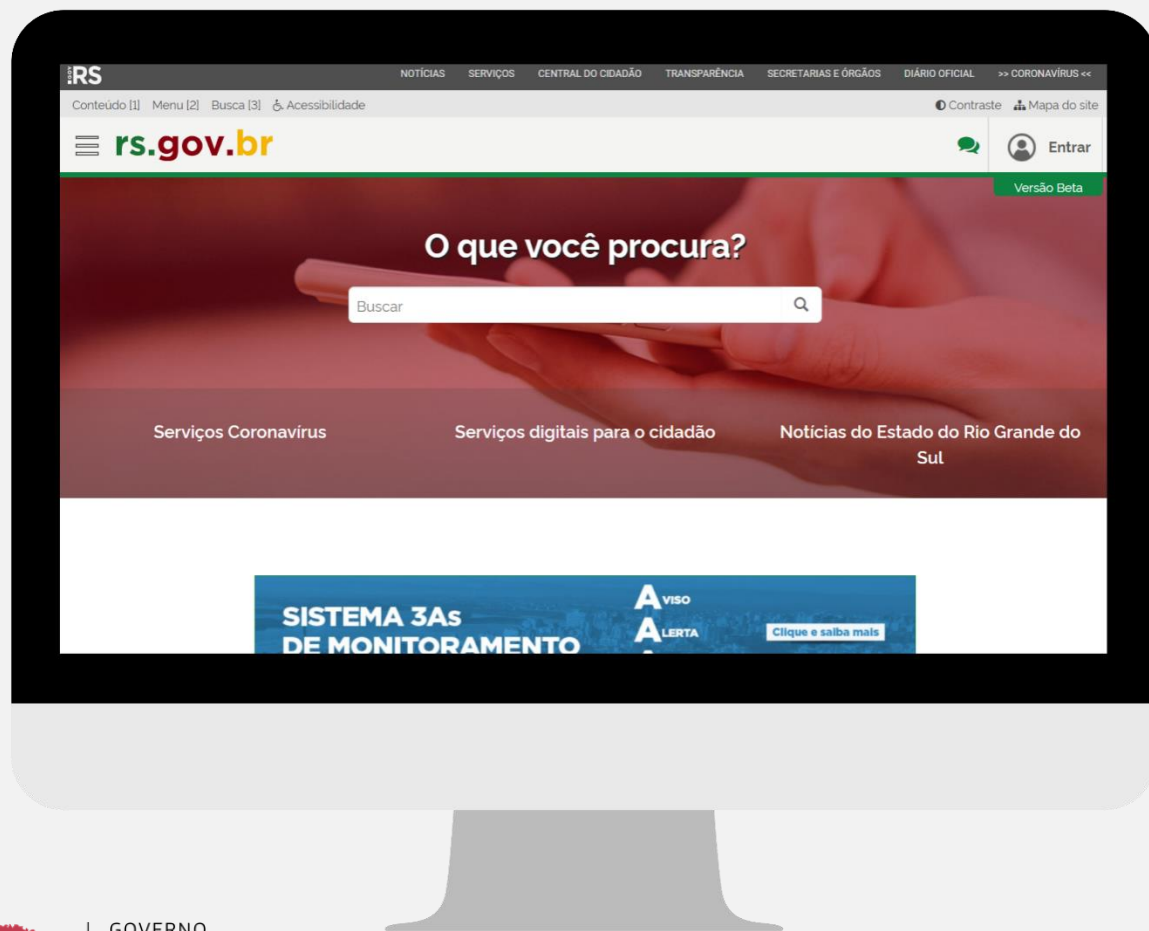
RS

NOTÍCIAS SERVIÇOS CENTRAL DO CIDADÃO TRANSPARÊNCIA SECRETARIAS E ÓRGÃOS DIÁRIO OFICIAL >> CORONAVÍRUS <<

Conteúdo [1] Menu [2] Busca [3] Acessibilidade

Contraste Mapa do site

rs.gov.br

Entrar

Versão Beta

O que você procura?

Buscar

Serviços Coronavírus

Serviços digitais para o cidadão

Notícias do Estado do Rio Grande do Sul

SISTEMA 3As DE MONITORAMENTO

AVISO
ALERTA

Clique e saiba mais

GOVERNO